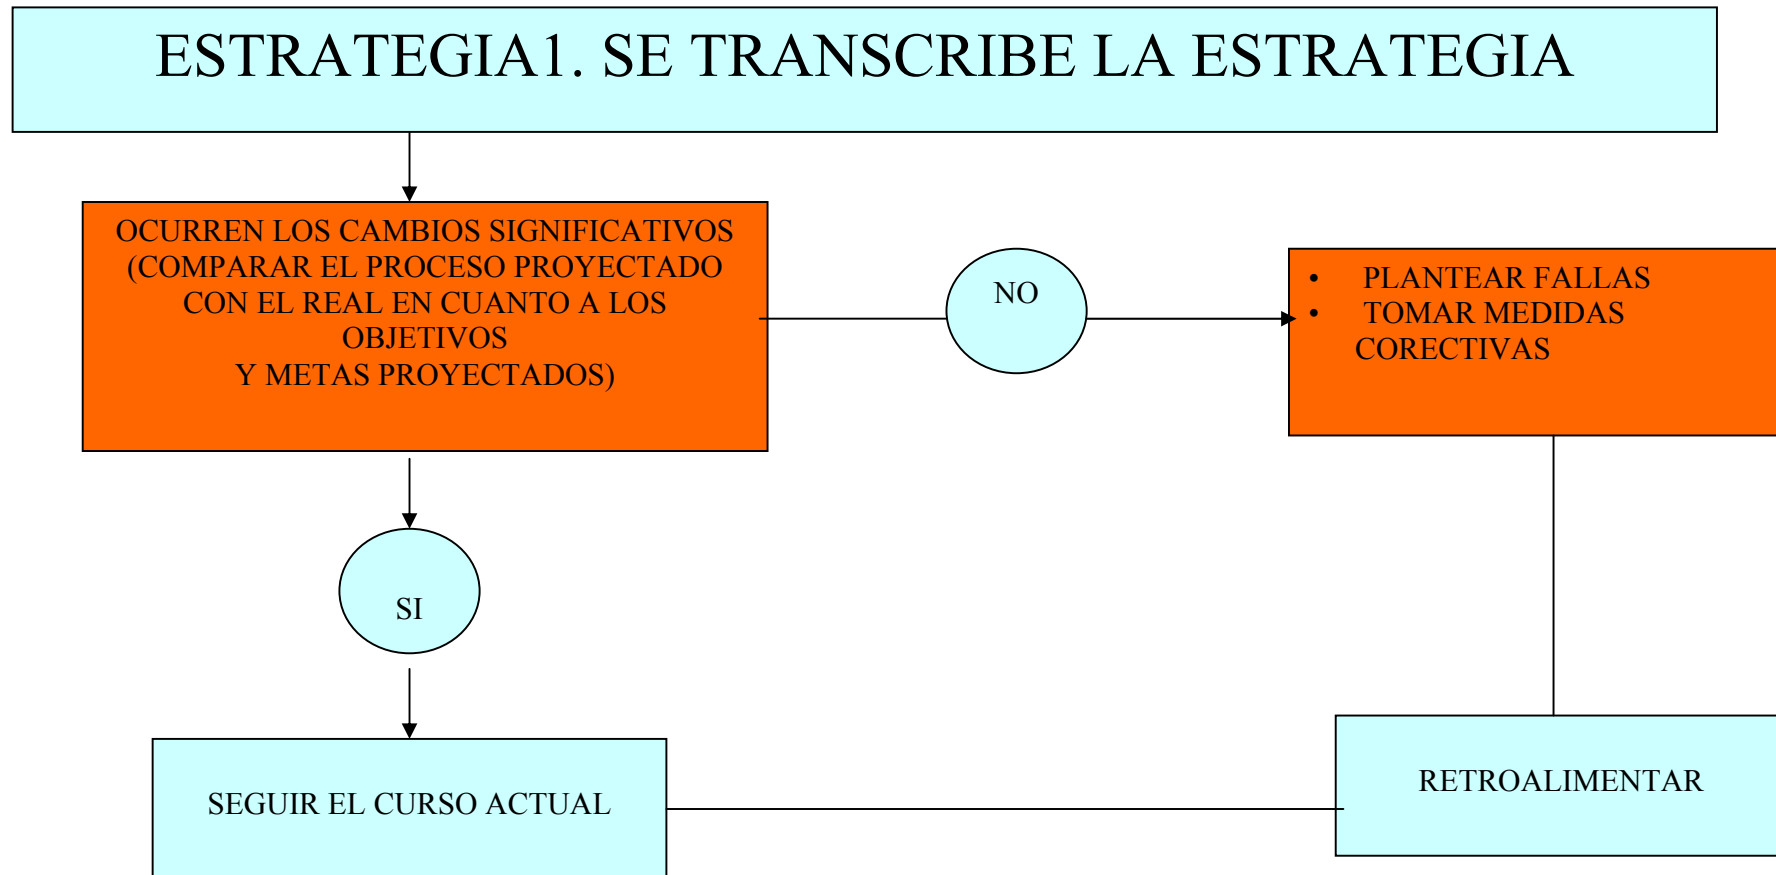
ESTRATEGIA1. SE TRANSCRIBE LA ESTRATEGIA

OCURREN LOS CAMBIOS SIGNIFICATIVOS (COMPARAR EL PROCESO PROYECTADO CON EL REAL EN CUANTO A LOS OBJETIVOS
Y METAS PROYECTADOS)

NO

- PLANTEAR FALLAS
- TOMAR MEDIDAS CORECTIVAS

SI

SEGUIR EL CURSO ACTUAL

RETROALIMENTAR